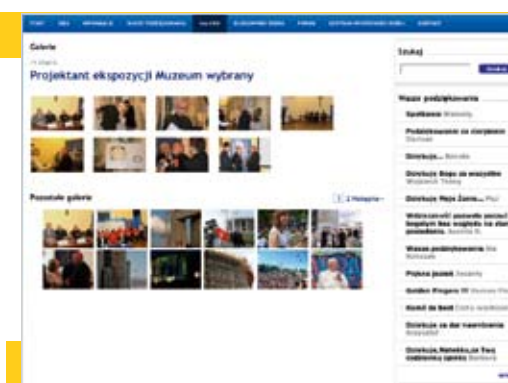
Galerie

Projektant ekspozycji Muzeum wybrany

Pozostałe galerie

Szukaj

Szukaj

Wasze podziękowania

Podziękowanie za wszystko

Dziękuję

Dziękuję Bogu za wszystko

Dziękuję Matce Bożej

Wasze podziękowania

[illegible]